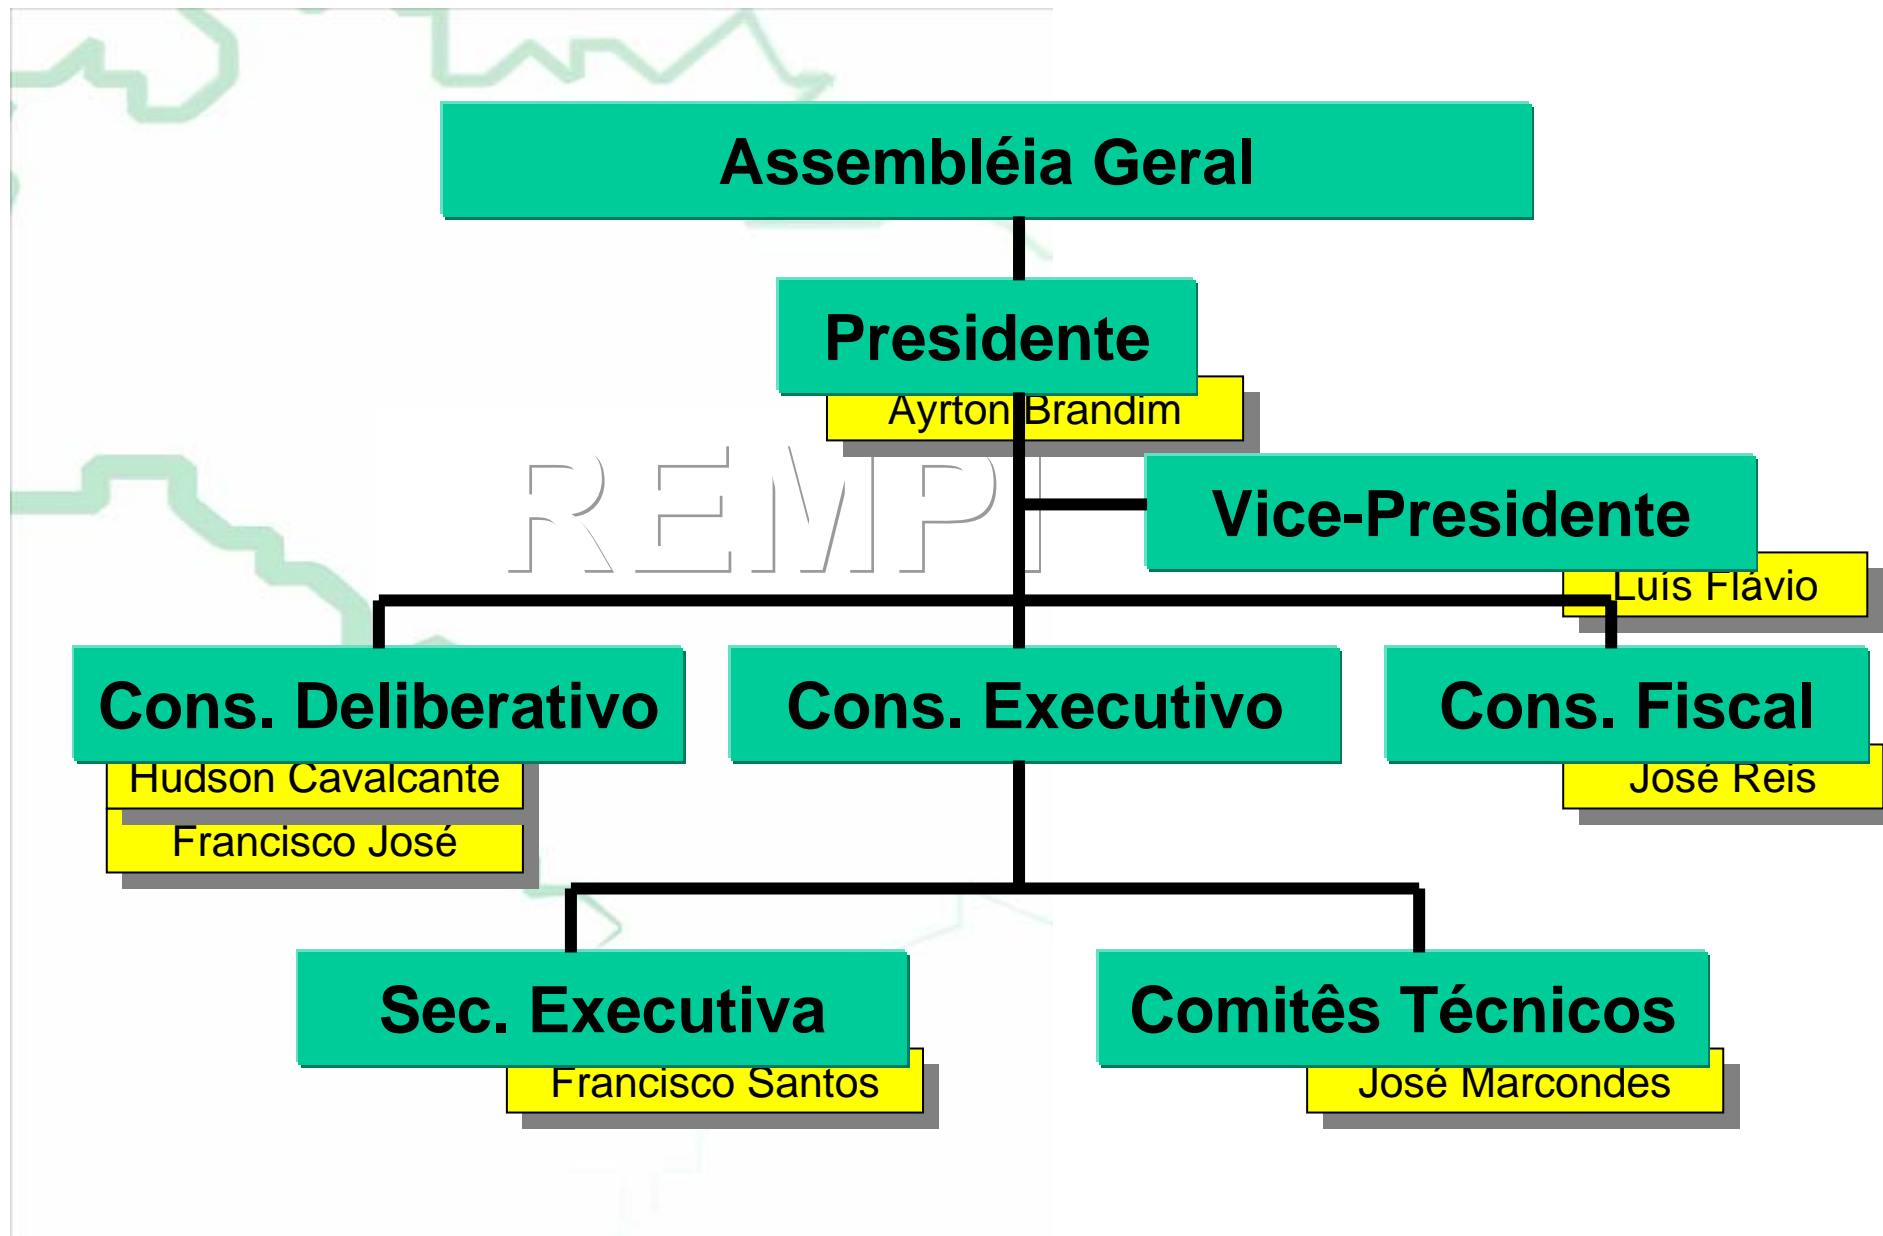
Assembléia Geral

Presidente

Ayrton Brandim

REMPI

Vice-Presidente

Luís Flávio

Cons. Deliberativo

Hudson Cavalcante

Francisco José

Cons. Executivo

Cons. Fiscal

José Reis

Sec. Executiva

Francisco Santos

Comitês Técnicos

José Marcondes